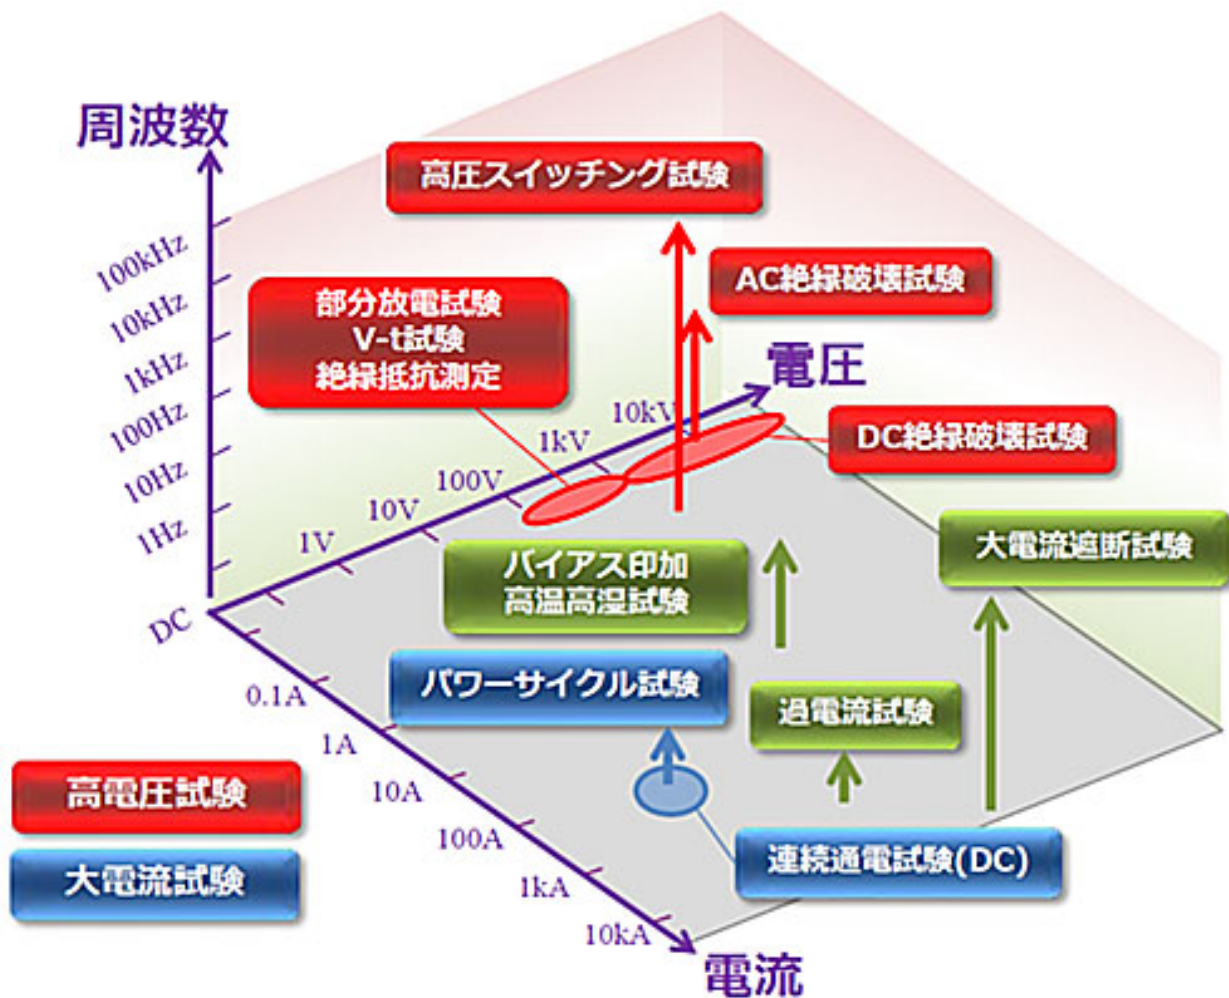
周波数

100kHz
10kHz
1kHz
100Hz
10Hz
1Hz
DC

高圧スイッチング試験

AC絶縁破壊試験

部分放電試験
V-t試験
絶縁抵抗測定

電圧

1V
10V
100V
1kV
10kV

DC絶縁破壊試験

大電流遮断試験

バイアス印加
高温高湿試験

パワーサイクル試験

過電流試験

0.1A
1A
10A
100A
1kA
10kA

連続通電試験(DC)

電流

高電圧試験

大電流試験